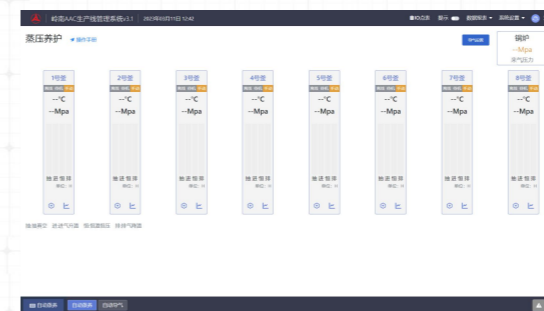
峪南AAC生产线管理系统v3.1 2023年03月11日 12:42

蒸压养护 操作手册

锅炉
--Mpa
蒸气压力

1号釜
--°C
--Mpa
抽 进 恒 排

2号釜
--°C
--Mpa
抽 进 恒 排

3号釜
--°C
--Mpa
抽 进 恒 排

4号釜
--°C
--Mpa
抽 进 恒 排

5号釜
--°C
--Mpa
抽 进 恒 排

6号釜
--°C
--Mpa
抽 进 恒 排

7号釜
--°C
--Mpa
抽 进 恒 排

8号釜
--°C
--Mpa
抽 进 恒 排

自动联系 自动联系 自动供气